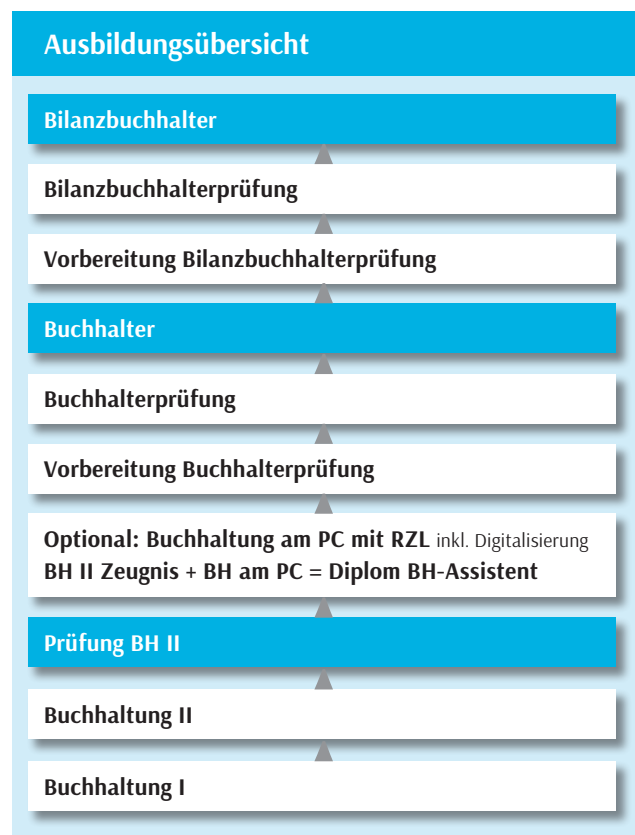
Ausbildungsübersicht

Bilanzbuchhalter

Bilanzbuchhalterprüfung

Vorbereitung Bilanzbuchhalterprüfung

Buchhalter

Buchhalterprüfung

Vorbereitung Buchhalterprüfung

Optional: Buchhaltung am PC mit RZL inkl. Digitalisierung
BH II Zeugnis + BH am PC = Diplom BH-Assistent

Prüfung BH II

Buchhaltung II

Buchhaltung I